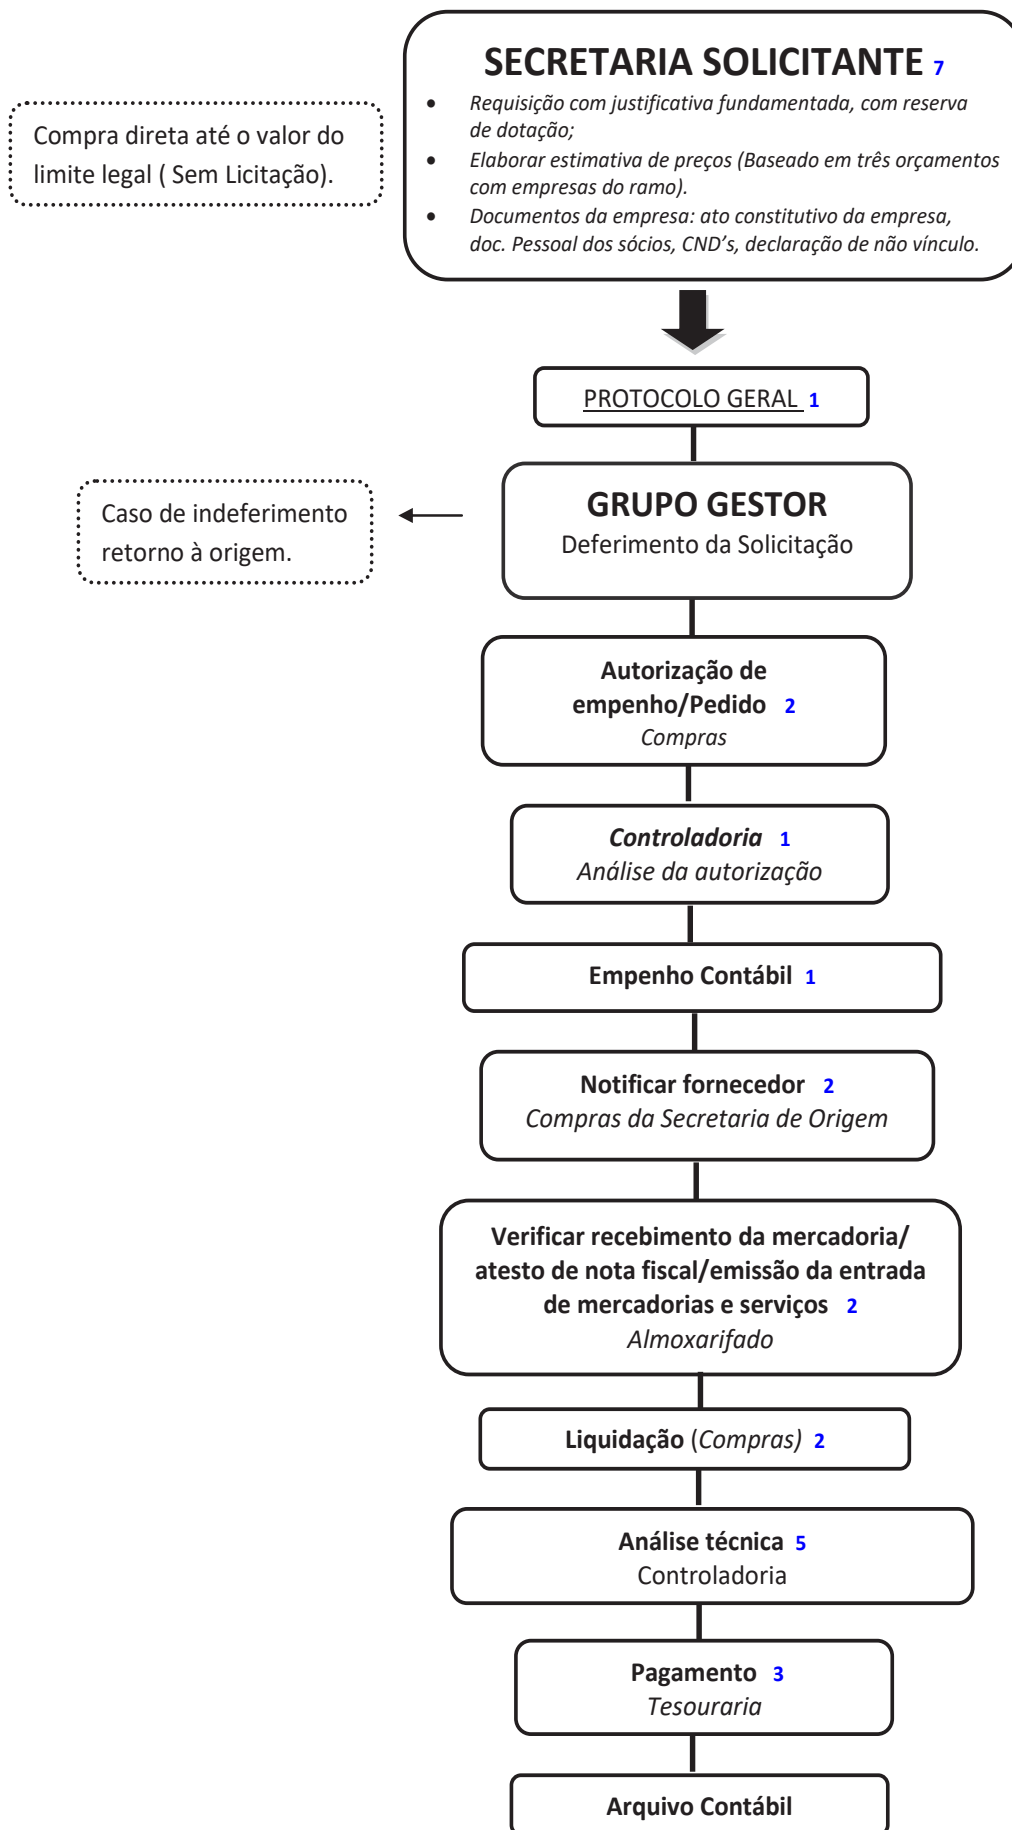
Compra direta até o valor do limite legal ( Sem Licitação).

SECRETARIA SOLICITANTE 7
- Requisição com justificativa fundamentada, com reserva de dotação;
- Elaborar estimativa de preços (Baseado em três orçamentos com empresas do ramo).
- Documentos da empresa: ato constitutivo da empresa, doc. Pessoal dos sócios, CND's, declaração de não vínculo.

PROTOCOLO GERAL 1

Caso de indeferimento retorno à origem.

GRUPO GESTOR
Deferimento da Solicitação

Autorização de empenho/Pedido 2
Compras

Controladoria 1
Análise da autorização

Empenho Contábil 1

Notificar fornecedor 2
Compras da Secretaria de Origem

Verificar recebimento da mercadoria/ atesto de nota fiscal/emissão da entrada de mercadorias e serviços 2
Almoxarifado

Liquidação (Compras) 2

Análise técnica 5
Controladoria

Pagamento 3
Tesouraria

Arquivo Contábil